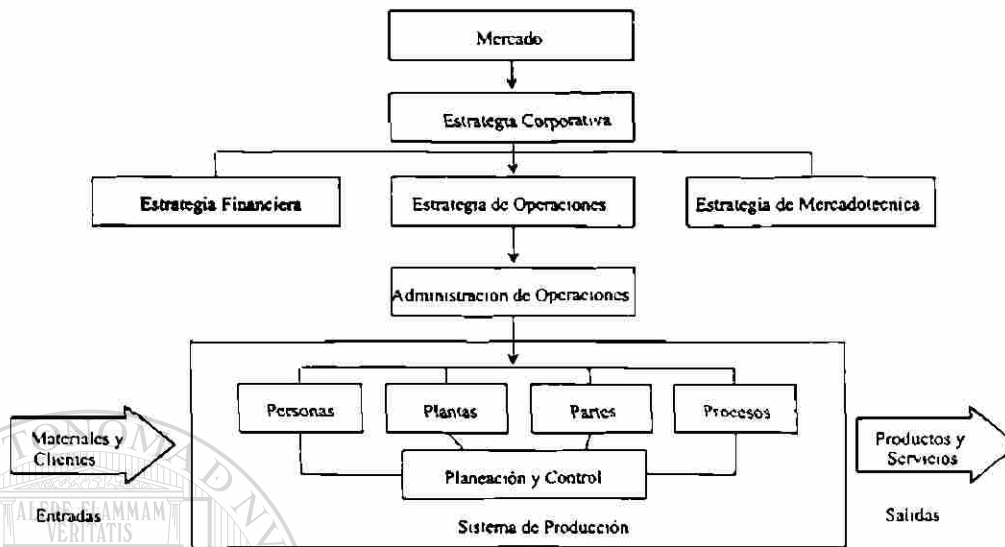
Mercado

Estrategia Corporativa

Estrategia Financiera

Estrategia de Operaciones

Estrategia de Mercadotecnica

Administracion de Operaciones

Personas

Plantas

Partes

Procesos

Materiales y Clientes

Planeación y Control

Productos y Servicios

Entradas

Sistema de Producción

Salidas

ALERE FLAMMAM VERITATIS